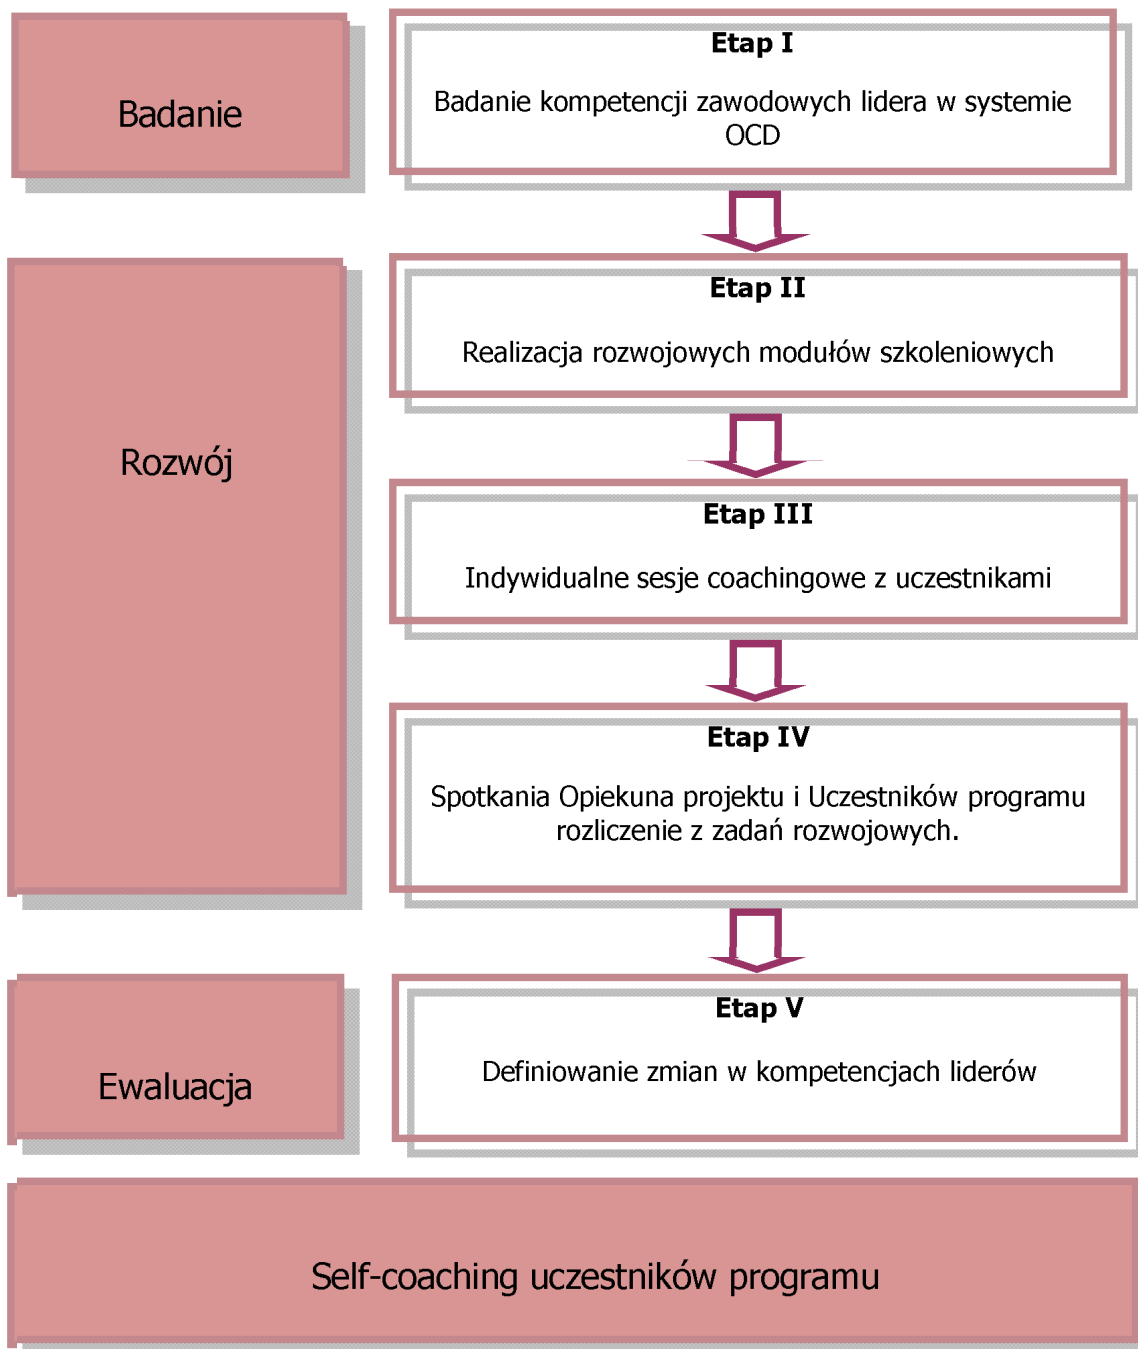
Badanie

Etap I

Badanie kompetencji zawodowych lidera w systemie OCD

Rozwój

Etap II

Realizacja rozwojowych modułów szkoleniowych

Etap III

Indywidualne sesje coachingowe z uczestnikami

Etap IV

Spotkania Opiekuna projektu i Uczestników programu rozliczenie z zadań rozwojowych.

Ewaluacja

Etap V

Definiowanie zmian w kompetencjach liderów

Self-coaching uczestników programu